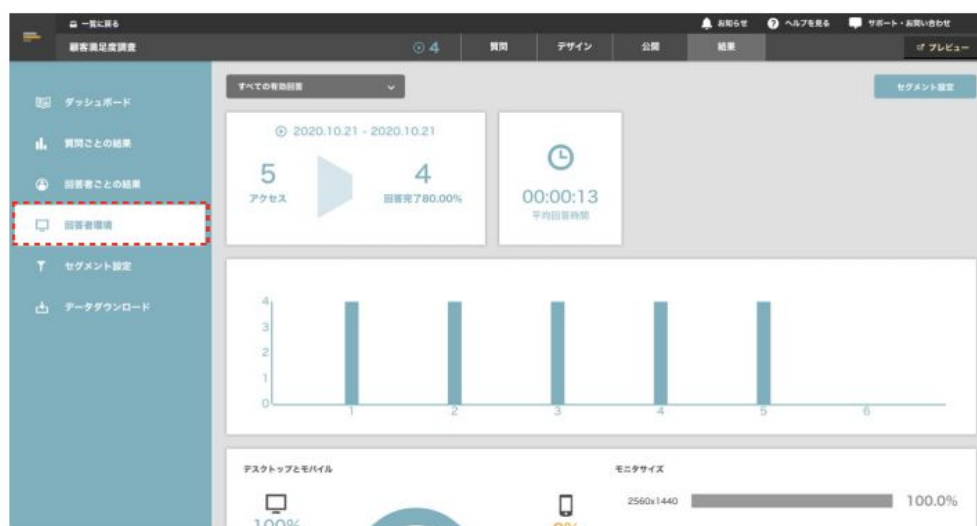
一覧に戻る
顧客満足度調査
お知らせ ヘルプを見る サポート・お問い合わせ
4 質問 デザイン 公開 結果 プレビュー

ダッシュボード
質問ごとの結果
回答者ごとの結果
回答者環境
セグメント設定
データダウンロード

すべての有効回答
セグメント設定

2020.10.21 - 2020.10.21
5
アクセス
4
回答完了80.00%

00:00:13
平均回答時間

4
3
2
1
0
1 2 3 4 5 6

デスクトップとモバイル
100%
0%
モニタサイズ
2560x1440 100.0%